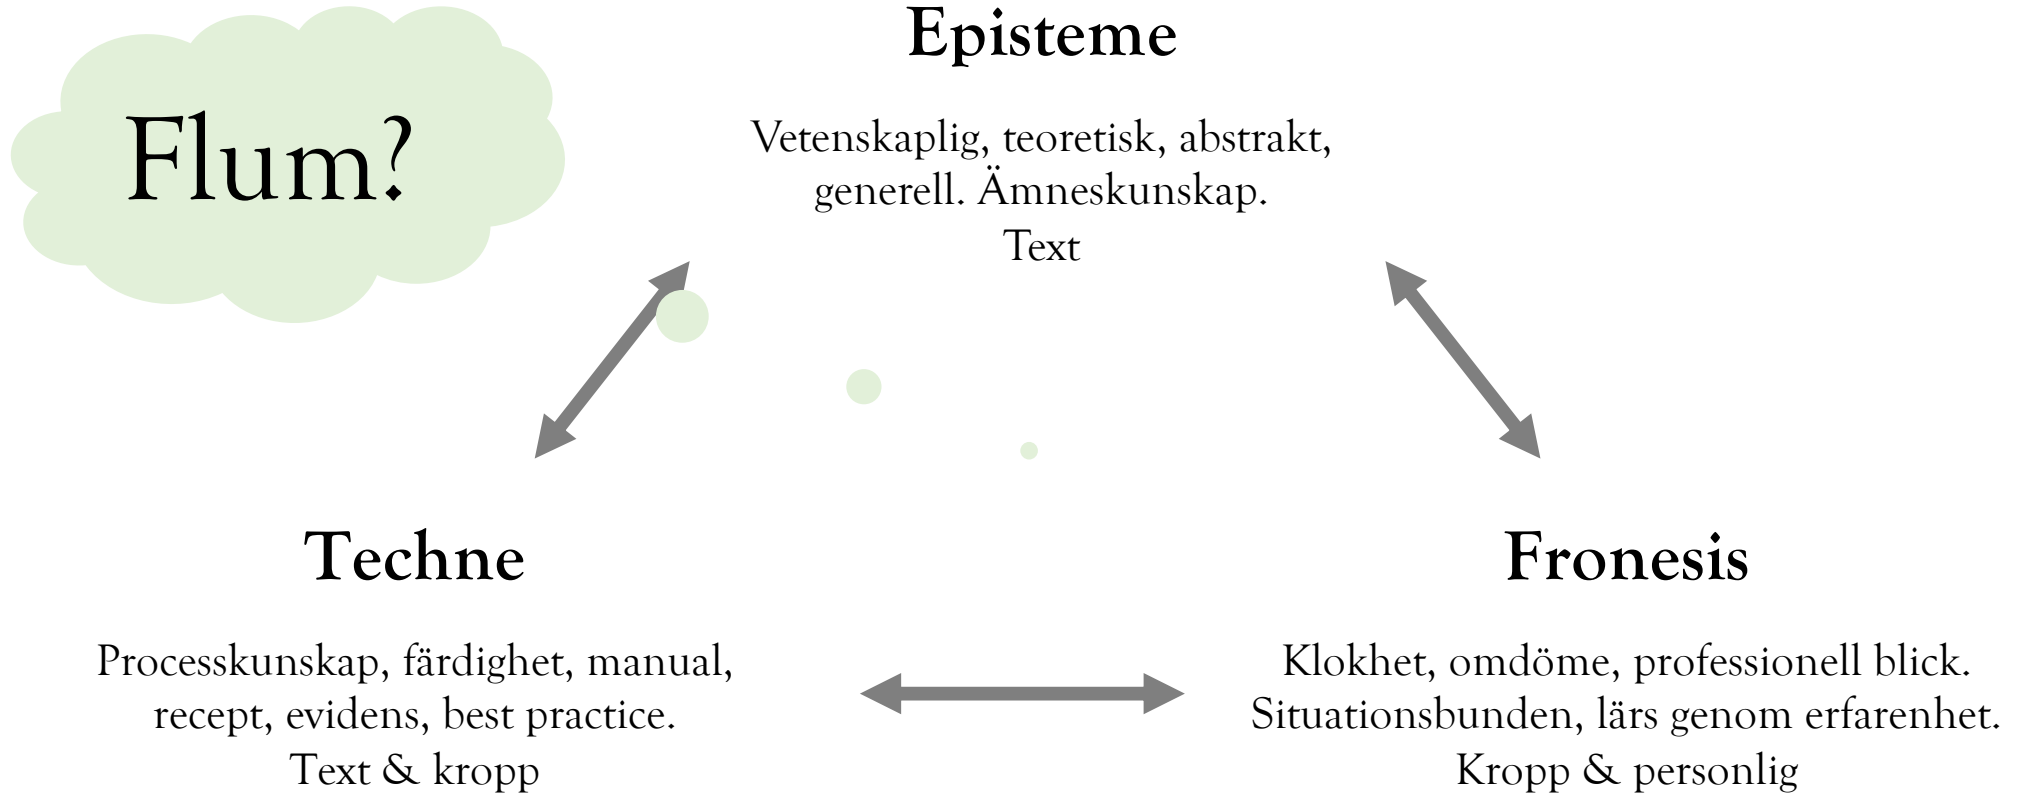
Flum?

Episteme

Vetenskaplig, teoretisk, abstrakt, generell. Ämneskunskap. Text

Techne

Processkunskap, färdighet, manual, recept, evidens, best practice. Text & kropp

Fronesis

Klokhet, omdöme, professionell blick. Situationsbunden, lärs genom erfarenhet. Kropp & personlig